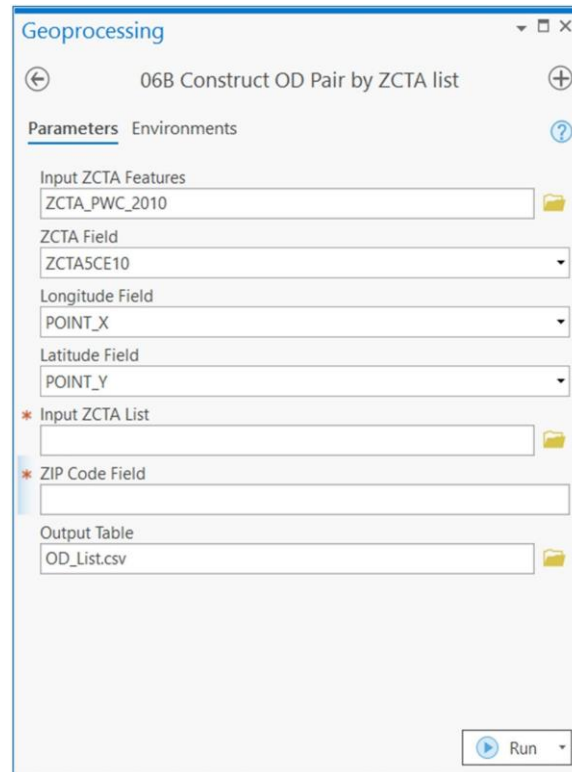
Geoprocessing

06B Construct OD Pair by ZCTA list

Parameters Environments

Input ZCTA Features
ZCTA_PWC_2010

ZCTA Field
ZCTA5CE10

Longitude Field
POINT_X

Latitude Field
POINT_Y

* Input ZCTA List

* ZIP Code Field

Output Table
OD_List.csv

Run